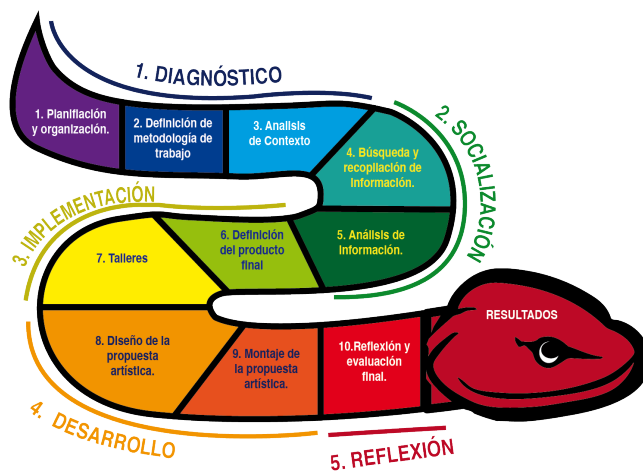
1. DIAGNÓSTICO

1. Planificación y organización.

2. Definición de metodología de trabajo

3. Analisis de Contexto

2. SOCIALIZACIÓN

4. Búsqueda y recopilación de información.

5. Análisis de información.

3. IMPLEMENTACIÓN

7. Talleres

6. Definición del producto final

8. Diseño de la propuesta artística.

9. Montaje de la propuesta artística.

10.Reflexión y evaluación final.

RESULTADOS

4. DESARROLLO

5. REFLEXIÓN